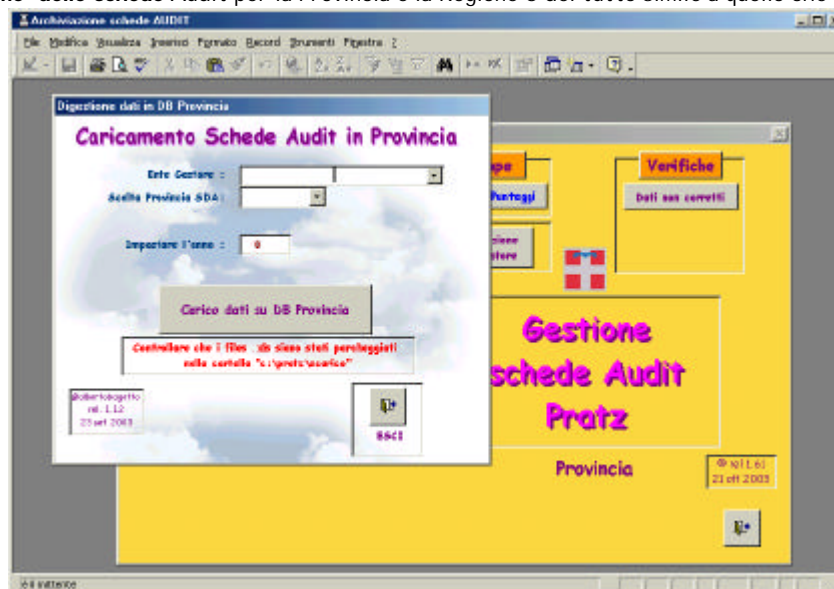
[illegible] delle schede Audit per la Provincia e la Regione è del tutto simile a quello che

Archiviazione schede AUDIT

File Modifica Visualizza Inserisci Formato Record Strumenti Finestra ?

Digestione dati in DB Provincia

Caricamento Schede Audit in Provincia

Ente Gestore :

Scelta Provincia SDA :

Impostare l'anno : 0

Carico dati su DB Provincia

Controllare che i files .sda siano stati parcheggiati nella cartella "c:\pratz\ascarico"

@albertobogetto rel. 1.12 23 set 2003

ESCI

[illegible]pa

Punteggi

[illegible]zione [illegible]tore

Verifiche

Dati non corretti

Gestione Schede Audit Pratz

Provincia

@ rel 1.61 21 ott 2003

Visualizza